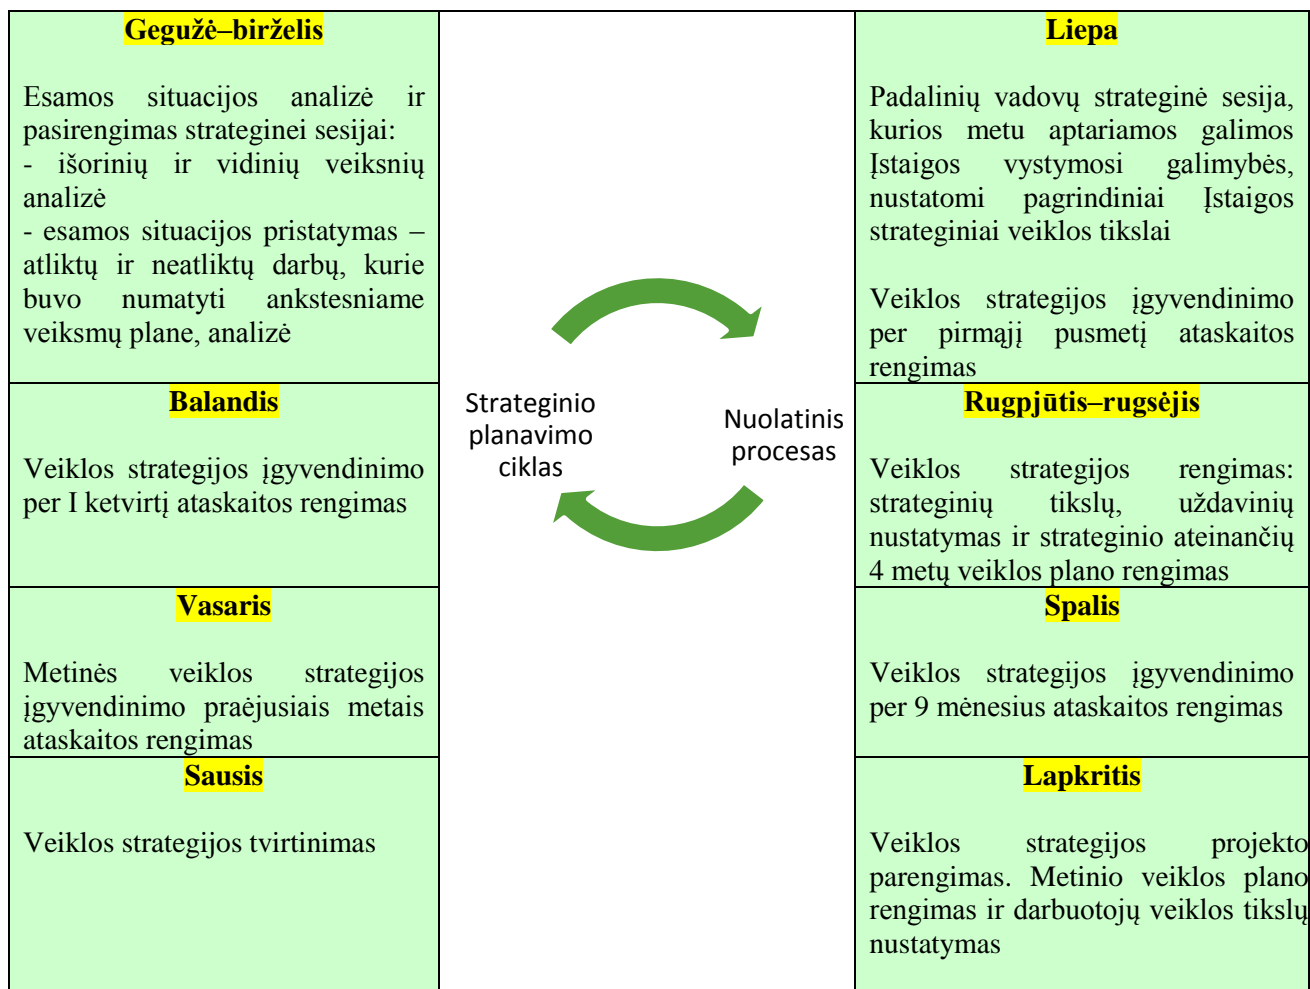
| Gegužė–birželis | Strateginio planavimo ciklas | Liepa |
|---|---|---|
| Esamos situacijos analizė ir pasirengimas strateginei sesijai: - išorinių ir vidinių veiksnių analizė - esamos situacijos pristatymas – atliktų ir neatliktų darbų, kurie buvo numatyti ankstesniame veiksmų plane, analizė | Nuolatinis procesas | Padalinių vadovų strateginė sesija, kurios metu aptariamos galimos Įstaigos vystymosi galimybės, nustatomi pagrindiniai Įstaigos strateginiai veiklos tikslai  Veiklos strategijos įgyvendinimo per pirmąjį pusmetį ataskaitos rengimas |
| Balandis | | Rugpjūtis–rugsėjis |
| Veiklos strategijos įgyvendinimo per I ketvirtį ataskaitos rengimas | | Veiklos strategijos rengimas: strateginių tikslų, uždavinių nustatymas ir strateginio ateinančių 4 metų veiklos plano rengimas |
| Vasaris | | Spalis |
| Metinės veiklos strategijos įgyvendinimo praėjusiais metais ataskaitos rengimas | | Veiklos strategijos įgyvendinimo per 9 mėnesius ataskaitos rengimas |
| Sausis | | Lapkritis |
| Veiklos strategijos tvirtinimas | | Veiklos strategijos projekto parengimas. Metinio veiklos plano rengimas ir darbuotojų veiklos tikslų nustatymas |